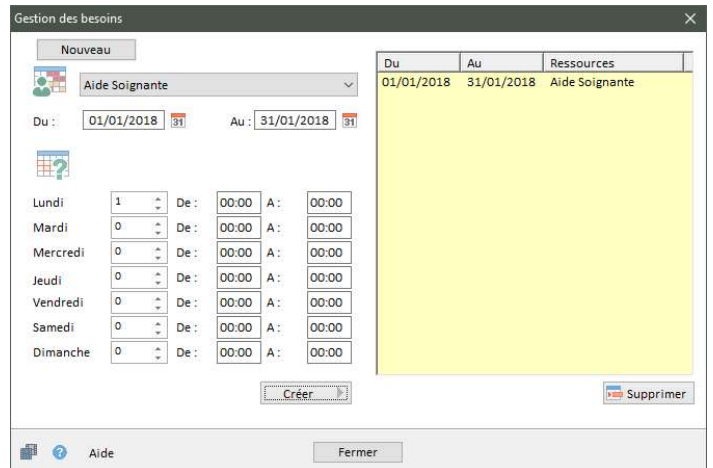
Gestion des besoins

Nouveau

Aide Soignante

Du : 01/01/2018 31 Au : 31/01/2018 31

| | | | | | |
|---|---|---|---|---|---|
| Lundi | 1 | De : | 00:00 | A : | 00:00 |
| Mardi | 0 | De : | 00:00 | A : | 00:00 |
| Mercredi | 0 | De : | 00:00 | A : | 00:00 |
| Jeudi | 0 | De : | 00:00 | A : | 00:00 |
| Vendredi | 0 | De : | 00:00 | A : | 00:00 |
| Samedi | 0 | De : | 00:00 | A : | 00:00 |
| Dimanche | 0 | De : | 00:00 | A : | 00:00 |

Créer

| Du | Au | Ressources |
|---|---|---|
| 01/01/2018 | 31/01/2018 | Aide Soignante |

Supprimer

Aide

Fermer